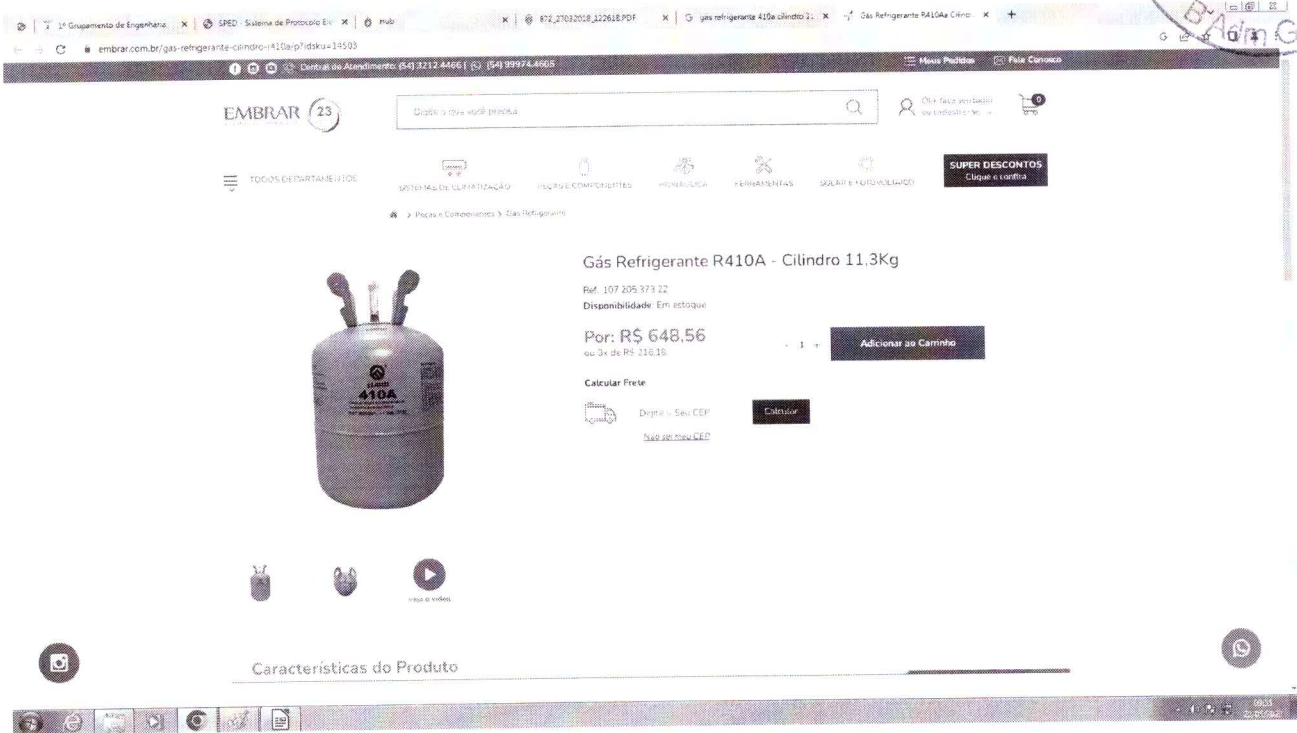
1º Grupamento de Engenharia | SPED - Sistema de Protocolo El | mub | 872_27032018_122618.PDF | gas refrigerante 410a cilindro 1 | Gás Refrigerante R410Aa Cilind

embrar.com.br/gas-refrigerante-cilindro-r410a/p?idsku=14503

Central de Atendimento: (54) 3212.4466 | (54) 99974.4605

Meus Pedidos | Fale Conosco

EMBRAR 23

Digite o que você procura

Olá, faça seu login ou cadastre-se

0

TODOS DEPARTAMENTOS

SISTEMAS DE CLIMATIZAÇÃO | PEÇAS E COMPONENTES | HIDRÁULICA | FERRAMENTAS | SOLAR E FOTOVOLTAICO

SUPER DESCONTOS
Clique e confira

> Peças e Componentes > Gás Refrigerante

Gás Refrigerante R410A - Cilindro 11,3Kg

Ref. 107 205 373 22
Disponibilidade: Em estoque

Por: R$ 648,56
ou 3x de R$ 216,18

- 1 +

Adicionar ao Carrinho

Calcular Frete

Digite o Seu CEP

Calcular

Não sei meu CEP

410A

veja o vídeo

Características do Produto